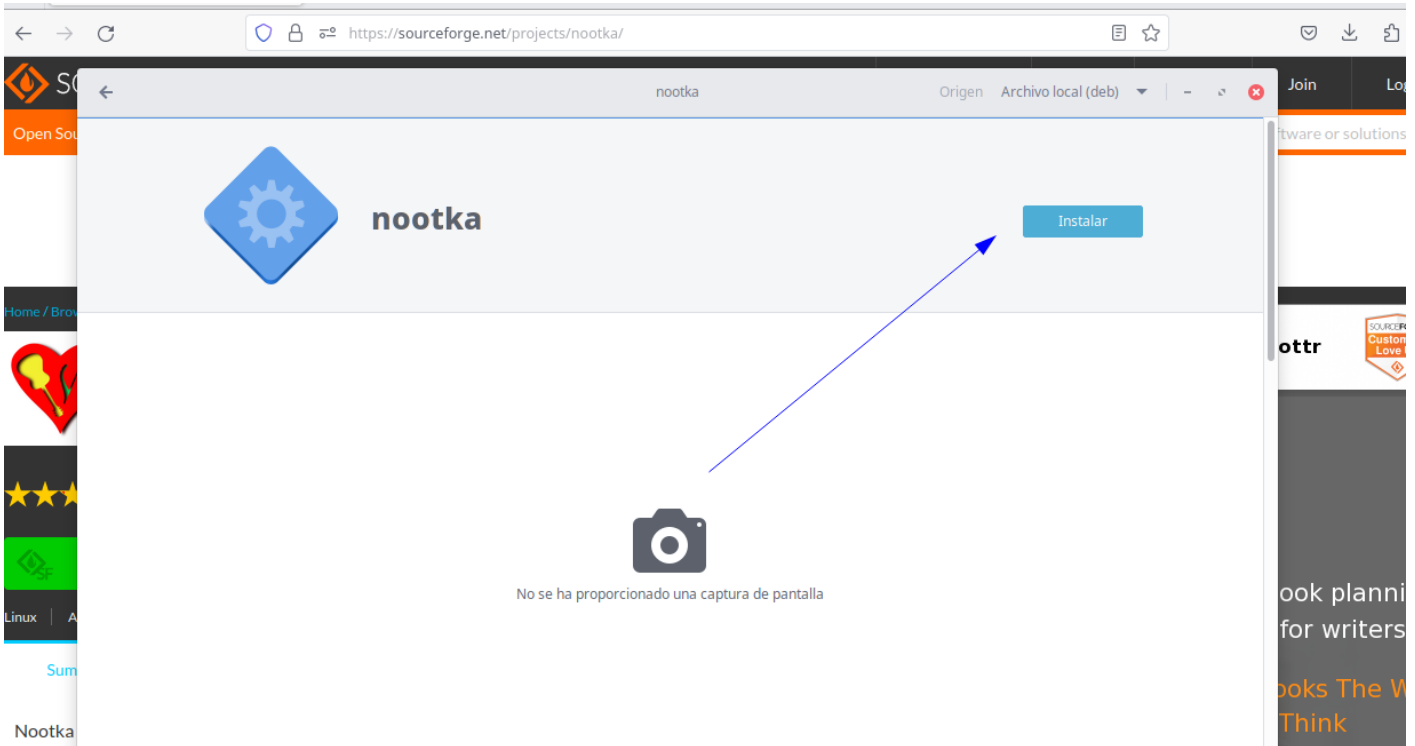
https://sourceforge.net/projects/nootka/

SC

Join

Log

Open Sou

ftware or solutions

nootka

Origen Archivo local (deb)

nootka

Instalar

No se ha proporcionado una captura de pantalla

Home / Brow

ottr

SOURCEFO
Custom
Love

Linux | A

Sum

Nootka

ook planni
for writers

ooks The W
Think